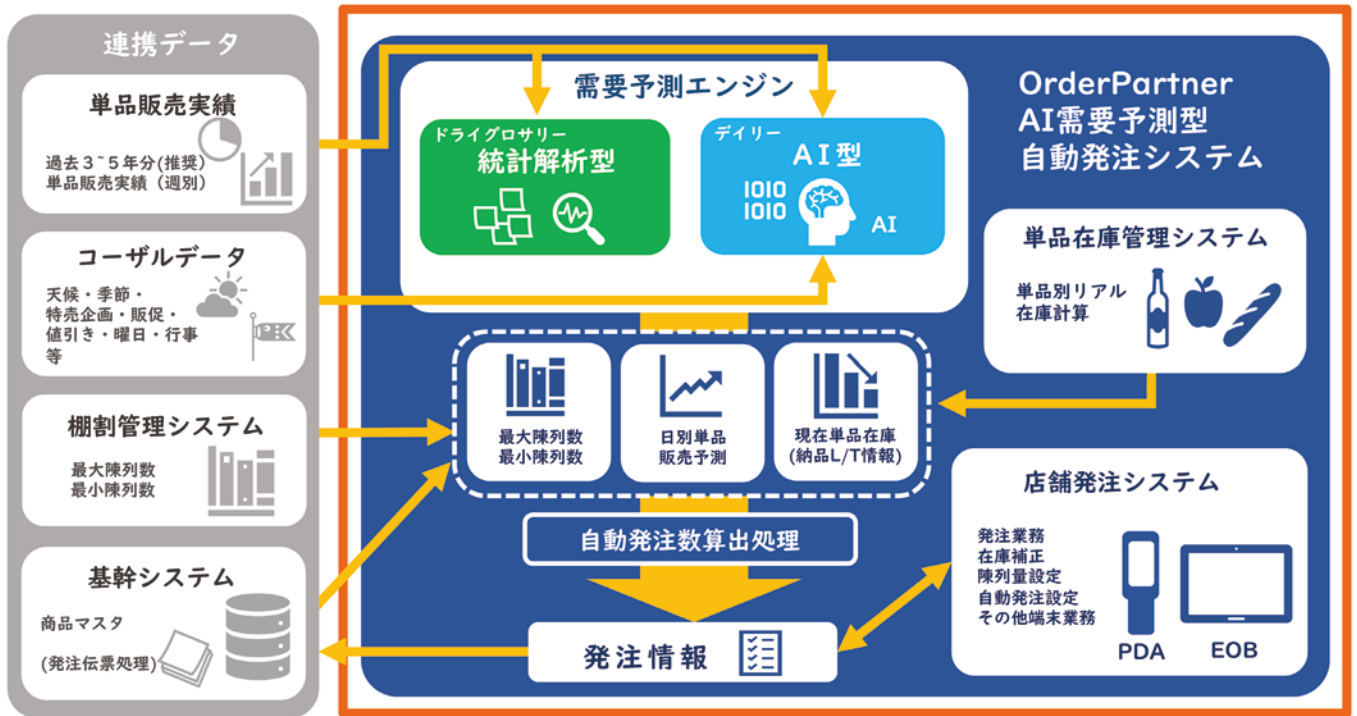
連携データ

単品販売実績
過去3~5年分(推奨)
単品販売実績（週別）

コーザルデータ
天候・季節・
特売企画・販促・
値引き・曜日・行事
等

棚割管理システム
最大陳列数
最小陳列数

基幹システム
商品マスタ
(発注伝票処理)

需要予測エンジン
ドライグロサリー
統計解析型
デイリー
AI型
1010
1010
AI

OrderPartner
AI需要予測型
自動発注システム

単品在庫管理システム
単品別リアル
在庫計算

最大陳列数
最小陳列数

日別単品
販売予測

現在単品在庫
(納品L/T情報)

自動発注数算出処理

発注情報

店舗発注システム
発注業務
在庫補正
陳列量設定
自動発注設定
その他端末業務
PDA
EOB